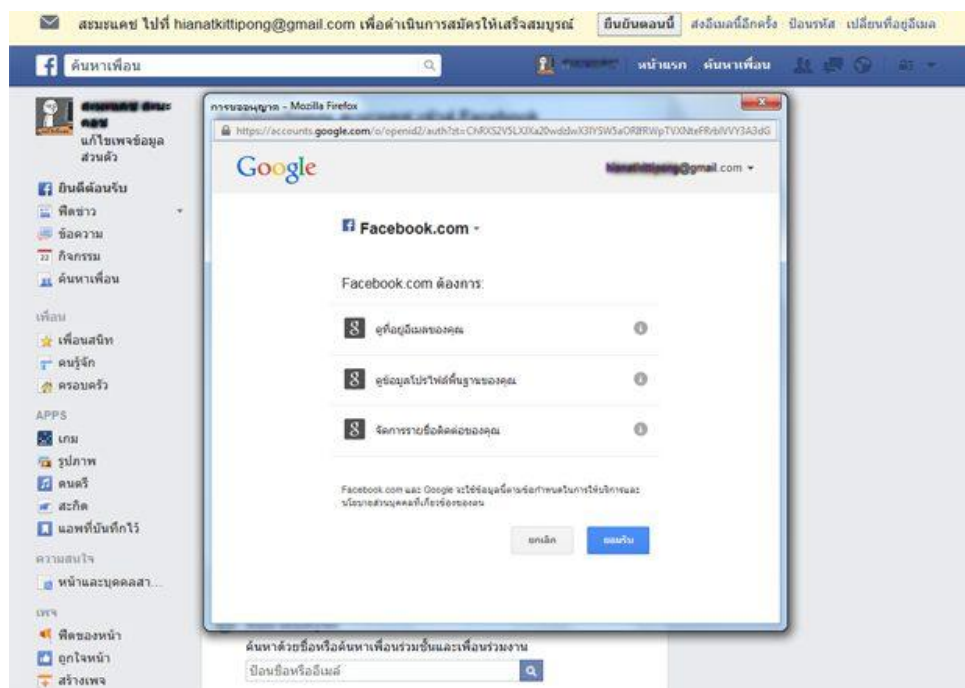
สะมะนคช ไปที่ hianatkittipong@gmail.com เพื่อดำเนินการสมัครให้เสร็จสมบูรณ์ ยืนยันตอนนี้ ส่งอีเมลนี้อีกครั้ง ป้อนรหัส เปลี่ยนที่อยู่อีเมล

ค้นหาเพื่อน

หน้าแรก ค้นหาเพื่อน

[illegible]

แก้ไขเพจข้อมูลส่วนตัว

ยินดีต้อนรับ
ฟีดข่าว
ข้อความ
กิจกรรม
ค้นหาเพื่อน

เพื่อน
เพื่อนสนิท
คนรู้จัก
ครอบครัว

APPS
เกม
รูปภาพ
ดนตรี
สะกิด
แอพที่บันทึกไว้

ความสนใจ
หน้าและบุคคลสา...

เพจ
ฟีดของหน้า
ถูกใจหน้า
สร้างเพจ

การขออนุญาต - Mozilla Firefox

https://accounts.google.com/o/openid2/auth?st=ChRXS2V5LXJXa20wdzlwX3lYSW5aORlfRWpTVXNteFRrblVVY3A3dG

Google

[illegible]@gmail.com

Facebook.com

Facebook.com ต้องการ:

ดูที่อยู่อีเมลของคุณ

ดูข้อมูลโปรไฟล์พื้นฐานของคุณ

จัดการรายชื่อติดต่อของคุณ

Facebook.com และ Google จะใช้ข้อมูลนี้ตามข้อกำหนดในการให้บริการและนโยบายส่วนบุคคลที่เกี่ยวข้องของตน

ยกเลิก ยอมรับ

ค้นหาด้วยชื่อหรือค้นหาเพื่อนร่วมชั้นและเพื่อนร่วมงาน

ป้อนชื่อหรืออีเมล์